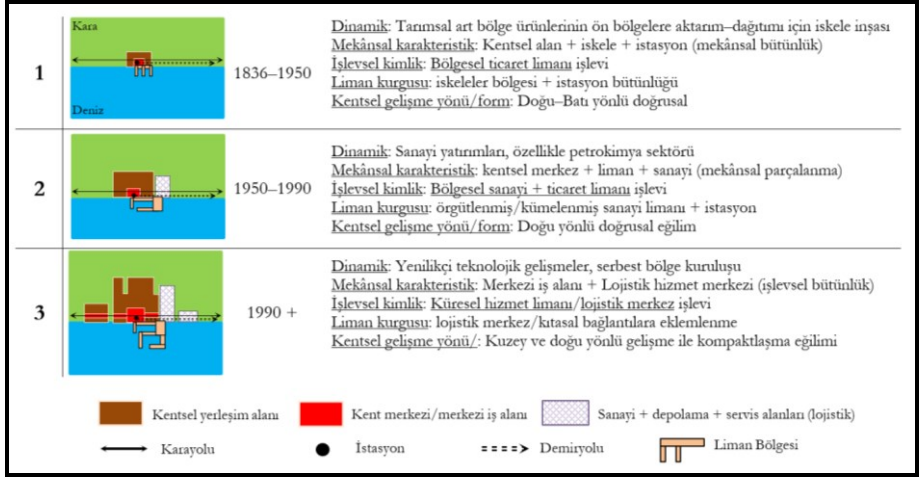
| | | | |
|---|---|---|---|
| 1 | Kara<br>Deniz | 1836–1950 | Dinamik: Tarımsal art bölge ürünlerinin ön bölgelere aktarım–dağıtımı için iskele inşası<br>Mekânsal karakteristik: Kentsel alan + iskele + istasyon (mekânsal bütünlük)<br>İşlevsel kimlik: Bölgesel ticaret limanı işlevi<br>Liman kurgusu: iskeleler bölgesi + istasyon bütünlüğü<br>Kentsel gelişme yönü/form: Doğu–Batı yönlü doğrusal |
| 2 | | 1950–1990 | Dinamik: Sanayi yatırımları, özellikle petrokimya sektörü<br>Mekânsal karakteristik: kentsel merkez + liman + sanayi (mekânsal parçalanma)<br>İşlevsel kimlik: Bölgesel sanayi + ticaret limanı işlevi<br>Liman kurgusu: örgütlenmiş/kümelenmiş sanayi limanı + istasyon<br>Kentsel gelişme yönü/form: Doğu yönlü doğrusal eğilim |
| 3 | | 1990 + | Dinamik: Yenilikçi teknolojik gelişmeler, serbest bölge kuruluşu<br>Mekânsal karakteristik: Merkezi iş alanı + Lojistik hizmet merkezi (işlevsel bütünlük)<br>İşlevsel kimlik: Küresel hizmet limanı/lojistik merkez işlevi<br>Liman kurgusu: lojistik merkez/kıtasal bağlantılara eklemlenme<br>Kentsel gelişme yönü/: Kuzey ve doğu yönlü gelişme ile kompaktlaşma eğilimi |

Kentsel yerleşim alanı
Kent merkezi/merkezi iş alanı
Sanayi + depolama + servis alanları (lojistik)
Karayolu
İstasyon
Demiryolu
Liman Bölgesi